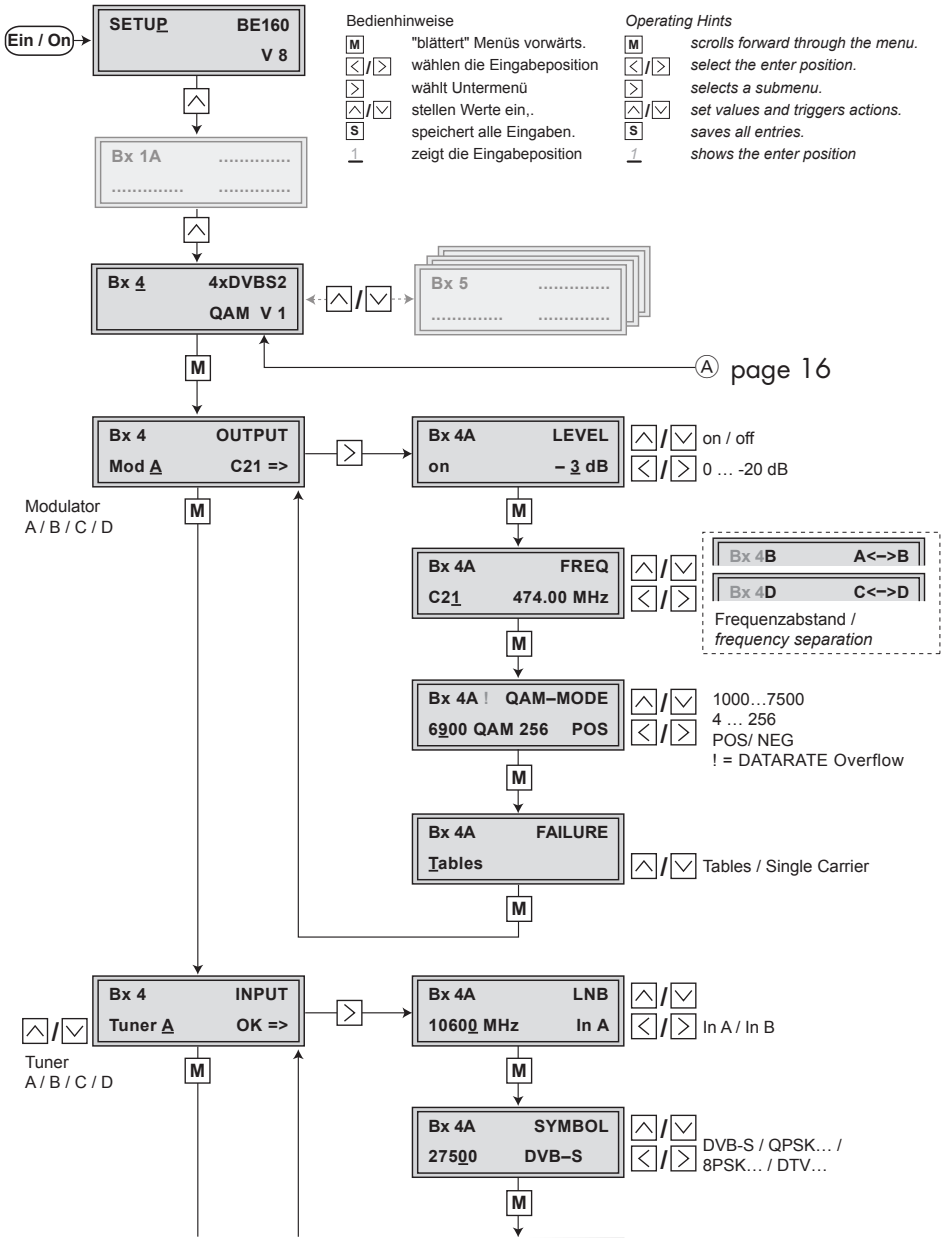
Ein / On

SETUP BE160
V 8

Bedienhinweise
M "blättert" Menüs vorwärts.
< / > wählen die Eingabeposition
> wählt Untermenü
∧ / ∨ stellen Werte ein,.
S speichert alle Eingaben.
1 zeigt die Eingabeposition

Operating Hints
M scrolls forward through the menu.
< / > select the enter position.
> selects a submenu.
∧ / ∨ set values and triggers actions.
S saves all entries.
1 shows the enter position

∧

Bx 1A .............
............. .............

∧

Bx 4 4xDVBS2
QAM V 1

∧ / ∨

Bx 5 .............
............. .............

M

A page 16

Bx 4 OUTPUT
Mod A C21 =>

Modulator
A / B / C / D

M

>

Bx 4A LEVEL
on – 3 dB

∧ / ∨ on / off
< / > 0 … -20 dB

M

Bx 4A FREQ
C21 474.00 MHz

∧ / ∨
< / >

Bx 4B A<–>B
Bx 4D C<–>D
Frequenzabstand /
frequency separation

M

Bx 4A ! QAM–MODE
6900 QAM 256 POS

∧ / ∨
< / >

1000…7500
4 … 256
POS/ NEG
! = DATARATE Overflow

M

Bx 4A FAILURE
Tables

∧ / ∨ Tables / Single Carrier

M

∧ / ∨

Bx 4 INPUT
Tuner A OK =>

Tuner
A / B / C / D

M

>

Bx 4A LNB
10600 MHz In A

∧ / ∨
< / > In A / In B

M

Bx 4A SYMBOL
27500 DVB–S

∧ / ∨
< / >
DVB-S / QPSK… /
8PSK… / DTV…

M